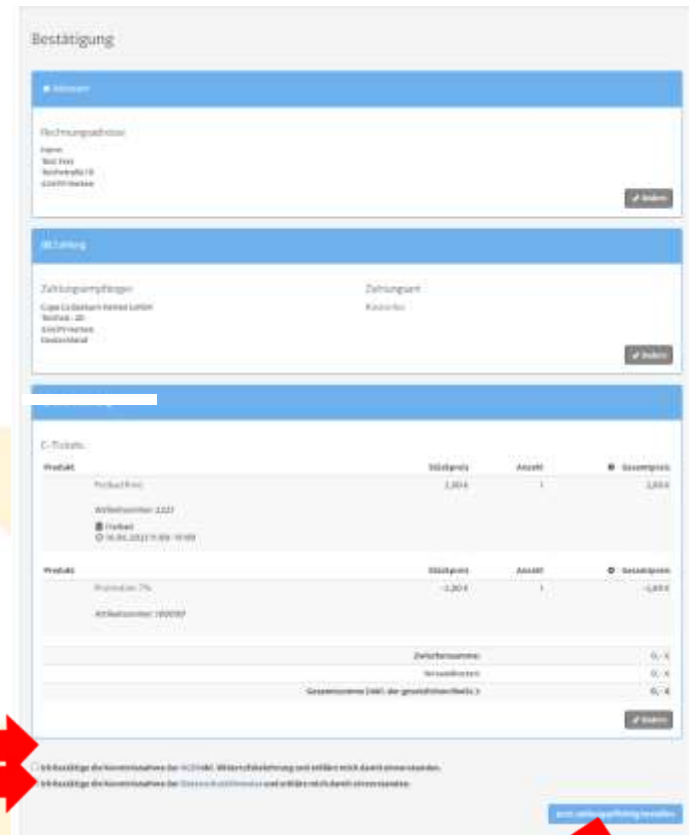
Bestätigung

Adresse

Rechnungsadresse

Herrn
Test Test
Teststraße 18
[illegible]

Ändern

Zahlung

Zahlungsempfänger

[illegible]
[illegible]
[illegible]
Deutschland

Zahlungsart

Kasse/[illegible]

Ändern

E-Tickets

| Produkt | Stückpreis | Anzahl | Gesamtpreis |
|---|---|---|---|
| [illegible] Artikelnummer: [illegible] Freibad 16.06.2022 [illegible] | 2,00 € | 1 | 2,00 € |

| Produkt | Stückpreis | Anzahl | Gesamtpreis |
|---|---|---|---|
| Promotion 7% Artikelnummer: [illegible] | -2,00 € | 1 | -2,00 € |

| | |
|---|---|
| Zwischensumme: | 0,- € |
| Versandkosten: | 0,- € |
| Gesamtsumme (inkl. der gesetzlichen MwSt.): | 0,- € |

Ändern

Ich bestätige die Kenntnisnahme der AGB/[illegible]. Widerrufsbelehrung und erkläre mich damit einverstanden.

Ich bestätige die Kenntnisnahme der Datenschutzhinweise und erkläre mich damit einverstanden.

Jetzt zahlungspflichtig bestellen